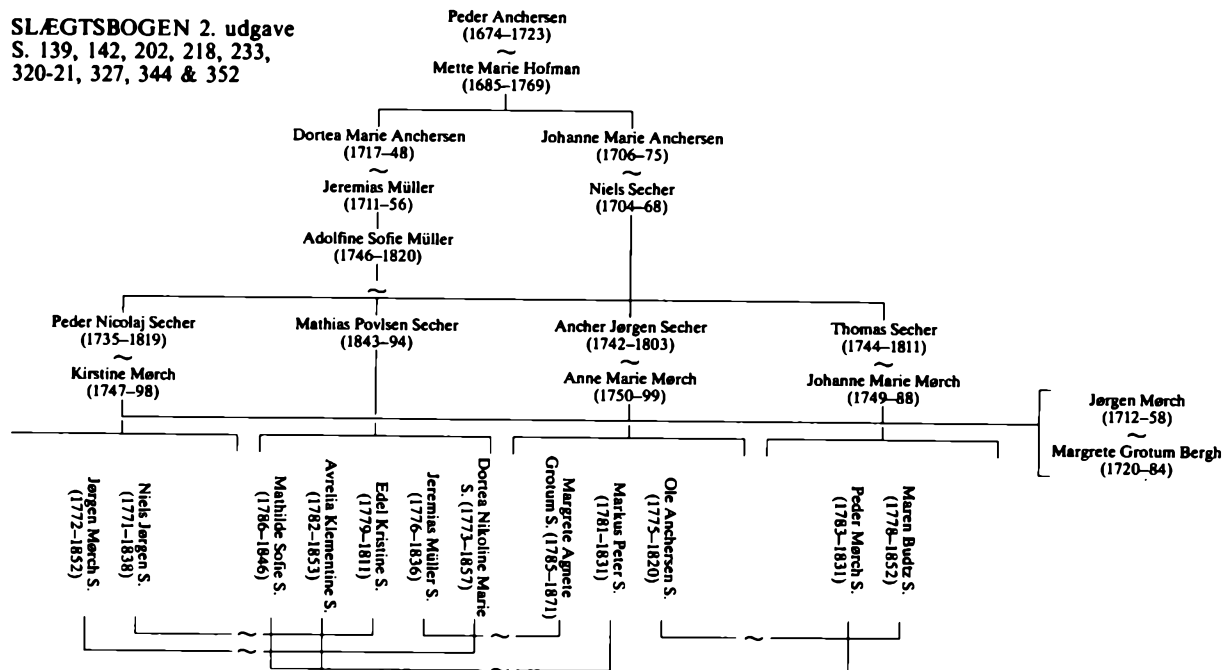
SLÆGTSBOGEN 2. udgave
S. 139, 142, 202, 218, 233, 320-21, 327, 344 & 352

Peder Anchersen
(1674–1723)
~
Mette Marie Hofman
(1685–1769)

Dortea Marie Anchersen
(1717–48)
~
Jeremias Müller
(1711–56)

Adolfine Sofie Müller
(1746–1820)
~

Johanne Marie Anchersen
(1706–75)
~
Niels Secher
(1704–68)

Peder Nicolaj Secher
(1735–1819)
~
Kirstine Mørch
(1747–98)

Mathias Povlsen Secher
(1843–94)

Ancher Jørgen Secher
(1742–1803)
~
Anne Marie Mørch
(1750–99)

Thomas Secher
(1744–1811)
~
Johanne Marie Mørch
(1749–88)

Jørgen Mørch
(1712–58)
~
Margrete Grotum Bergh
(1720–84)

Jørgen Mørch S.
(1772–1852)

Niels Jørgen S.
(1771–1838)

Mathilde Sofie S.
(1786–1846)

Avrelia Klementine S.
(1782–1853)

Edel Kristine S.
(1779–1811)

Jeremias Müller S.
(1776–1836)

Dortea Nikoline Marie S. (1773–1857)

Margrete Agnete Grotum S. (1785–1871)

Markus Peter S.
(1781–1831)

Ole Anchersen S.
(1775–1820)

Peder Mørch S.
(1783–1831)

Maren Budtz S.
(1778–1852)

~
~
~
~